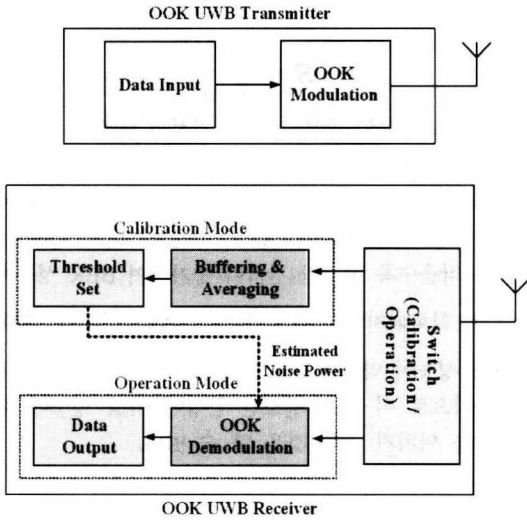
OOK UWB Transmitter

Data Input

OOK Modulation

Calibration Mode

Threshold Set

Buffering & Averaging

Switch (Calibration/ Operation)

Estimated Noise Power

Operation Mode

Data Output

OOK Demodulation

OOK UWB Receiver